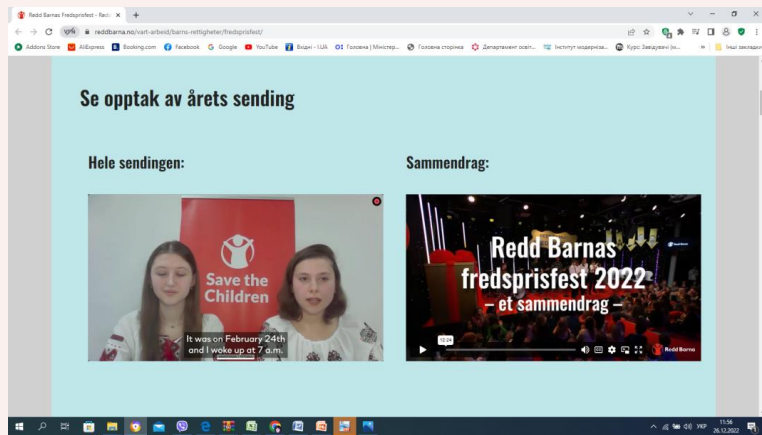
Redd Barnas Fredsprisfest - Redd ×

reddbarna.no/vart-arbeid/barns-rettigheter/fredsprisfest/

Addons Store AliExpress Booking.com Facebook Google YouTube Вхідні - I.UA Головна | Міністер... Головна сторінка Департамент освіт... Інститут модерніза... Курс: Завдувані (м... Інші закладки

Se opptak av årets sending

Hele sendingen:

Save the Children

It was on February 24th and I woke up at 7 a.m.

Sammendrag:

Redd Barnas fredsprisfest 2022
– et sammendrag –

13:24

Redd Barna

УКР 11:56 26.12.2022